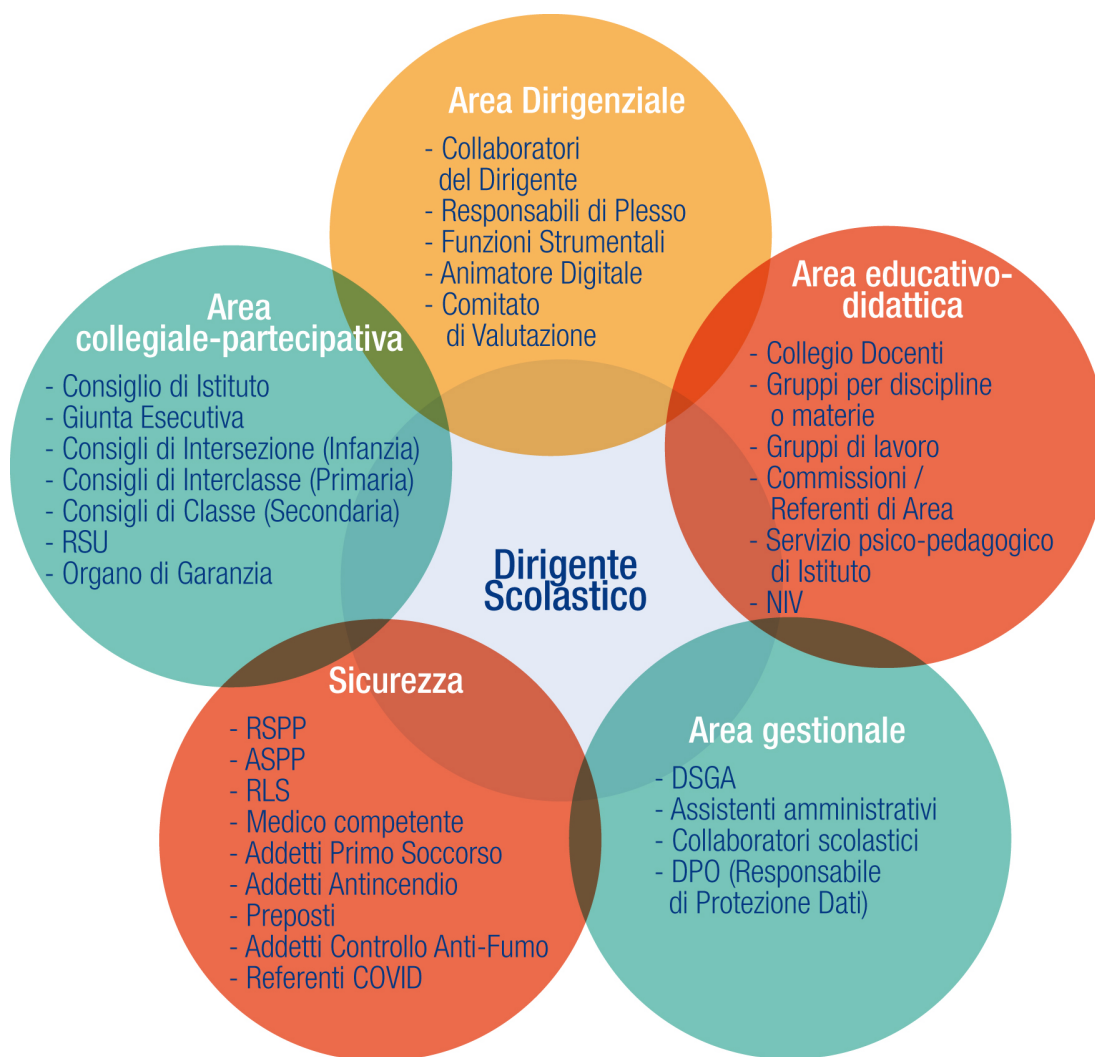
Area Dirigenziale
- Collaboratori del Dirigente
- Responsabili di Plesso
- Funzioni Strumentali
- Animatore Digitale
- Comitato di Valutazione

Area collegiale-partecipativa
- Consiglio di Istituto
- Giunta Esecutiva
- Consigli di Intersezione (Infanzia)
- Consigli di Interclasse (Primaria)
- Consigli di Classe (Secondaria)
- RSU
- Organo di Garanzia

Area educativo-didattica
- Collegio Docenti
- Gruppi per discipline o materie
- Gruppi di lavoro
- Commissioni / Referenti di Area
- Servizio psico-pedagogico di Istituto
- NIV

Dirigente Scolastico

Sicurezza
- RSPP
- ASPP
- RLS
- Medico competente
- Addetti Primo Soccorso
- Addetti Antincendio
- Preposti
- Addetti Controllo Anti-Fumo
- Referenti COVID

Area gestionale
- DSGA
- Assistenti amministrativi
- Collaboratori scolastici
- DPO (Responsabile di Protezione Dati)